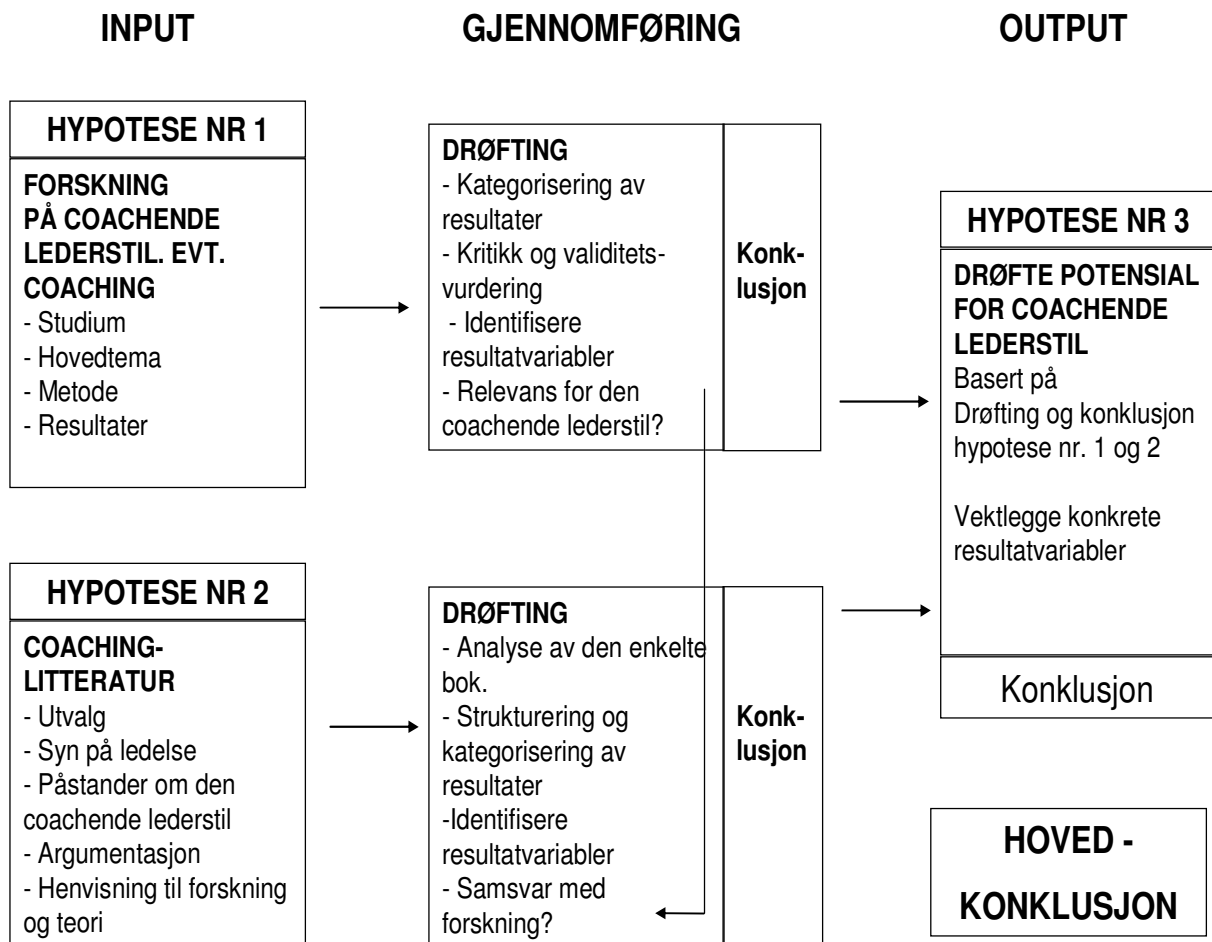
INPUT

GJENNOMFØRING

OUTPUT

HYPOTESE NR 1

FORSKNING PÅ COACHENDE LEDERSTIL. EVT. COACHING
- Studium
- Hovedtema
- Metode
- Resultater

DRØFTING
- Kategorisering av resultater
- Kritikk og validitetsvurdering
- Identifisere resultatvariabler
- Relevans for den coachende lederstil?

Konklusjon

HYPOTESE NR 3

DRØFTE POTENSIAL FOR COACHENDE LEDERSTIL
Basert på Drøfting og konklusjon hypotese nr. 1 og 2

Vektlegge konkrete resultatvariabler

Konklusjon

HYPOTESE NR 2

COACHING-LITTERATUR
- Utvalg
- Syn på ledelse
- Påstander om den coachende lederstil
- Argumentasjon
- Henvisning til forskning og teori

DRØFTING
- Analyse av den enkelte bok.
- Strukturering og kategorisering av resultater
-Identifisere resultatvariabler
- Samsvar med forskning?

Konklusjon

HOVED - KONKLUSJON